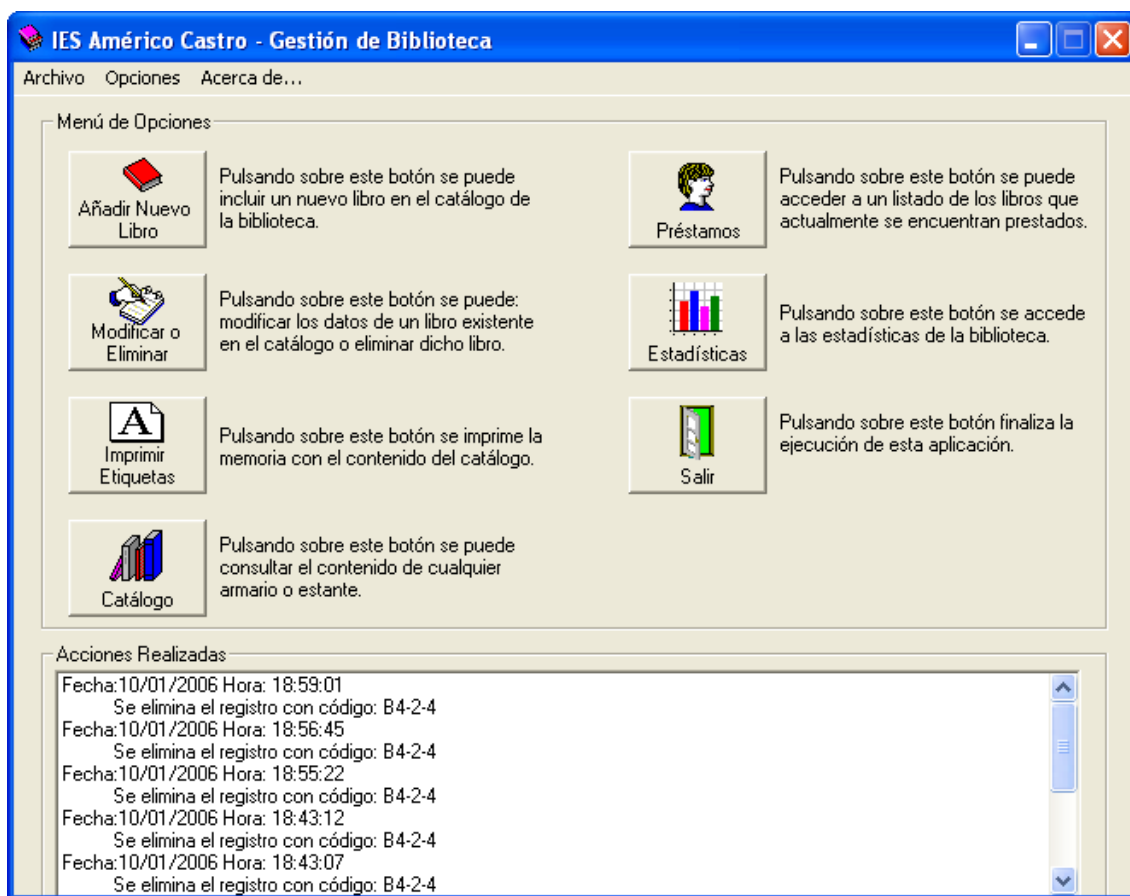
IES Américo Castro - Gestión de Biblioteca

Archivo Opciones Acerca de...

Menú de Opciones

Añadir Nuevo Libro

Pulsando sobre este botón se puede incluir un nuevo libro en el catálogo de la biblioteca.

Préstamos

Pulsando sobre este botón se puede acceder a un listado de los libros que actualmente se encuentran prestados.

Modificar o Eliminar

Pulsando sobre este botón se puede: modificar los datos de un libro existente en el catálogo o eliminar dicho libro.

Estadísticas

Pulsando sobre este botón se accede a las estadísticas de la biblioteca.

A

Imprimir Etiquetas

Pulsando sobre este botón se imprime la memoria con el contenido del catálogo.

Salir

Pulsando sobre este botón finaliza la ejecución de esta aplicación.

Catálogo

Pulsando sobre este botón se puede consultar el contenido de cualquier armario o estante.

Acciones Realizadas

Fecha:10/01/2006 Hora: 18:59:01
Se elimina el registro con código: B4-2-4
Fecha:10/01/2006 Hora: 18:56:45
Se elimina el registro con código: B4-2-4
Fecha:10/01/2006 Hora: 18:55:22
Se elimina el registro con código: B4-2-4
Fecha:10/01/2006 Hora: 18:43:12
Se elimina el registro con código: B4-2-4
Fecha:10/01/2006 Hora: 18:43:07
Se elimina el registro con código: B4-2-4